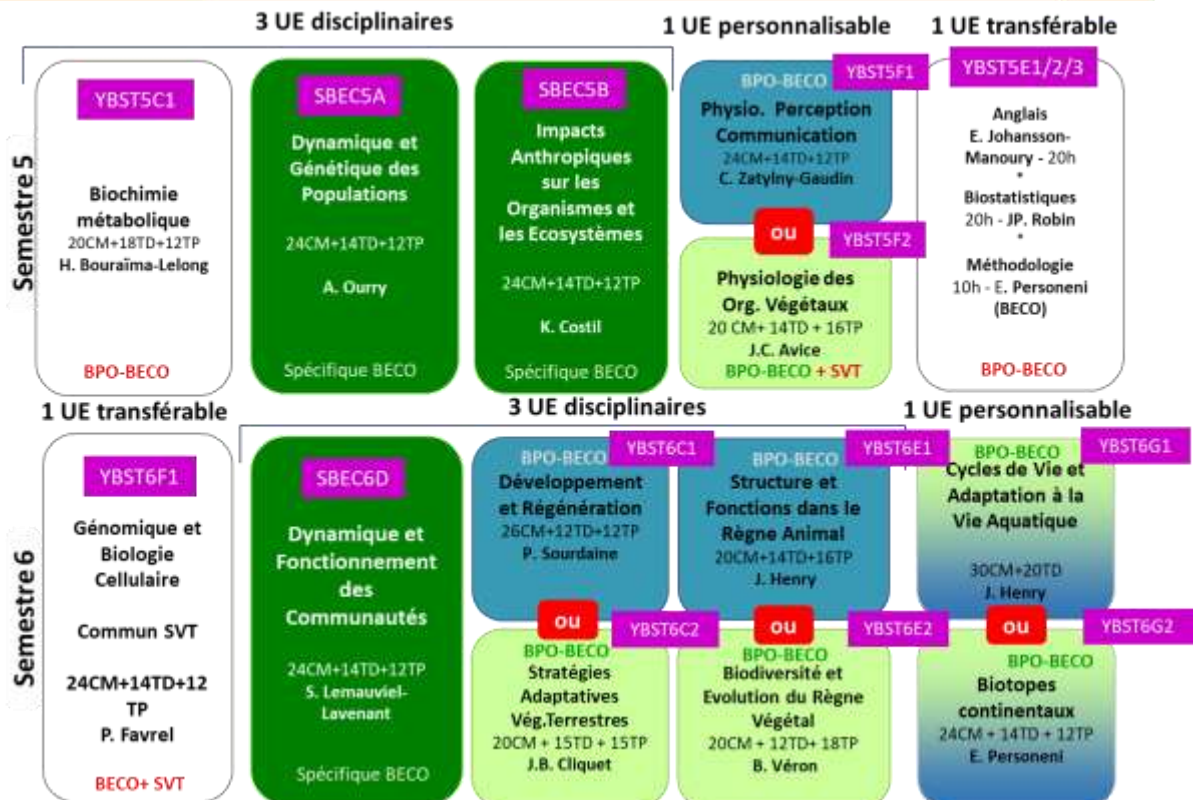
3 UE disciplinaires

1 UE personnalisable

1 UE transférable

Semestre 5

YBST5C1

Biochimie métabolique
20CM+18TD+12TP
H. Bouraïma-Lelong

BPO-BECO

SBEC5A

Dynamique et Génétique des Populations

24CM+14TD+12TP

A. Ourry

Spécifique BECO

SBEC5B

Impacts Anthropiques sur les Organismes et les Ecosystèmes

24CM+14TD+12TP

K. Costil

Spécifique BECO

BPO-BECO

YBST5F1

Physio. Perception Communication
24CM+14TD+12TP
C. Zatylny-Gaudin

ou

YBST5F2

Physiologie des Org. Végétaux
20 CM+ 14TD + 16TP
J.C. Avice
BPO-BECO + SVT

YBST5E1/2/3

Anglais
E. Johansson-Manoury - 20h
*
Biostatistiques
20h - JP. Robin
*
Méthodologie
10h - E. Personeni (BECO)

BPO-BECO

1 UE transférable

3 UE disciplinaires

1 UE personnalisable

Semestre 6

YBST6F1

Génomique et Biologie Cellulaire

Commun SVT

24CM+14TD+12 TP
P. Favrel

BECO+ SVT

SBEC6D

Dynamique et Fonctionnement des Communautés

24CM+14TD+12TP
S. Lemauviel-Lavenant

Spécifique BECO

BPO-BECO

YBST6C1

Développement et Régénération
26CM+12TD+12TP
P. Sourdaine

ou

YBST6C2

BPO-BECO
Stratégies Adaptatives Vég.Terrestres
20CM + 15TD + 15TP
J.B. Cliquet

BPO-BECO

YBST6E1

Structure et Fonctions dans le Règne Animal
20CM+14TD+16TP
J. Henry

ou

YBST6E2

BPO-BECO
Biodiversité et Evolution du Règne Végétal
20CM + 12TD+ 18TP
B. Véron

BPO-BECO

YBST6G1

Cycles de Vie et Adaptation à la Vie Aquatique

30CM+20TD
J. Henry

ou

YBST6G2

BPO-BECO
Biotopes continentaux
24CM + 14TD + 12TP
E. Personeni